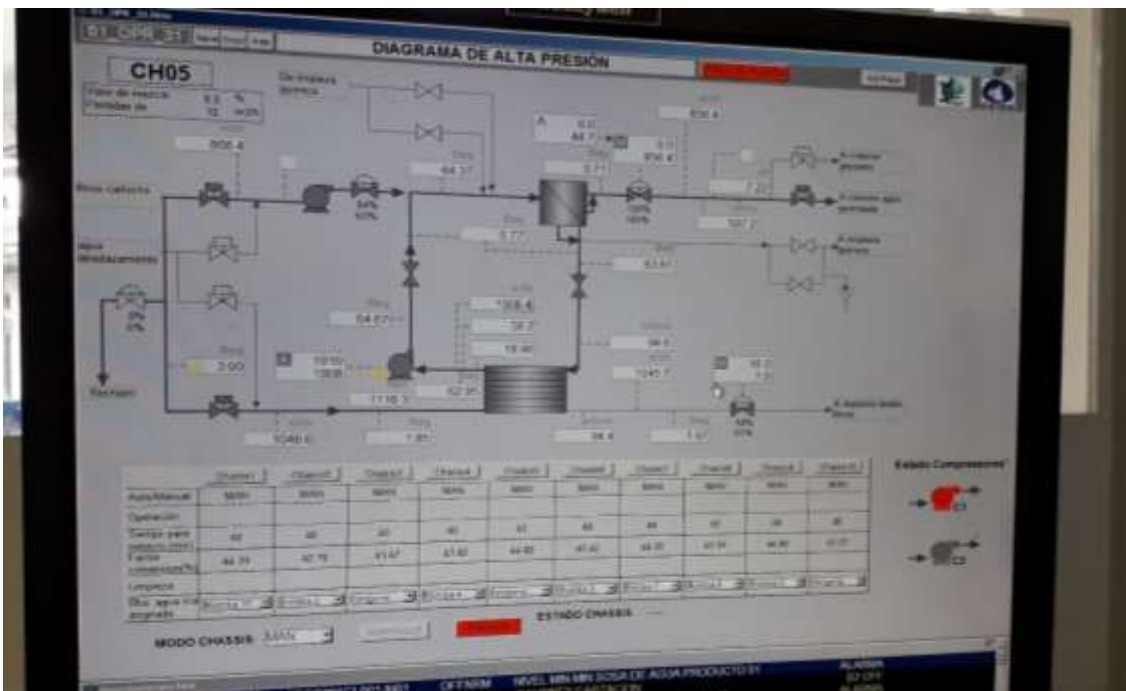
01_OPR_31

DIAGRAMA DE ALTA PRESIÓN

CH05

Valor de mezcla 8.5 %

Pérdidas de 72 m3/h

De limpieza química

806.4

Bar

64.17

850.4

5.77

Bruto carbonato

Agua desplazamiento

5.77

A limpieza química

A Tanque agua permeado

A limpieza química

63.61

308.4

64.67

2.00

1118.3

1.81

1048.6

A depósito aguas tratadas

Rechazo

Chassis1 | Chassis2 | Chassis3 | Chassis4 | Chassis5 | Chassis6 | Chassis7 | Chassis8 | Chassis9 | Chassis10

Auto/Manual

Operación

Tiempo para lavado (min)

Factor conversión(%)

Limpieza

Estado Compresores

C1

C2

ESTADO CHASSIS

MODO CHASSIS MAN

NIVEL MIN MIN SOSA DE AGUA PRODUCTO

ALARMA